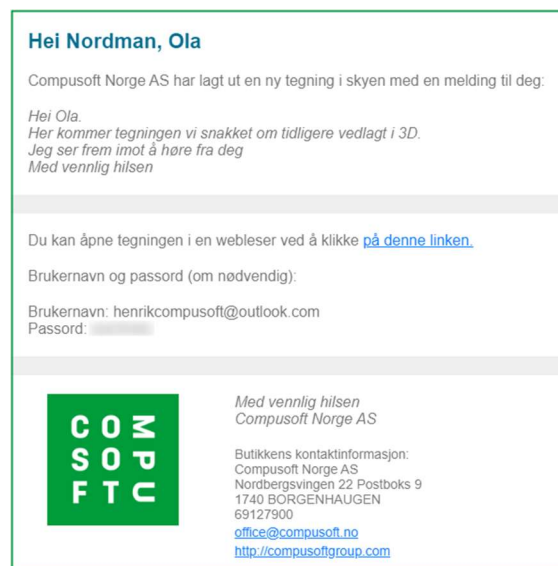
Hei Nordman, Ola

Compusoft Norge AS har lagt ut en ny tegning i skyen med en melding til deg:

Hei Ola.
Her kommer tegningen vi snakket om tidligere vedlagt i 3D.
Jeg ser frem imot å høre fra deg
Med vennlig hilsen

Du kan åpne tegningen i en webleser ved å klikke på denne linken.

Brukernavn og passord (om nødvendig):

Brukernavn: henrikcompusoft@outlook.com
Passord: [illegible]

COMPUSOFT

Med vennlig hilsen
Compusoft Norge AS

Butikkens kontaktinformasjon:
Compusoft Norge AS
Nordbergsvingen 22 Postboks 9
1740 BORGENHAUGEN
69127900
office@compusoft.no
http://compusoftgroup.com